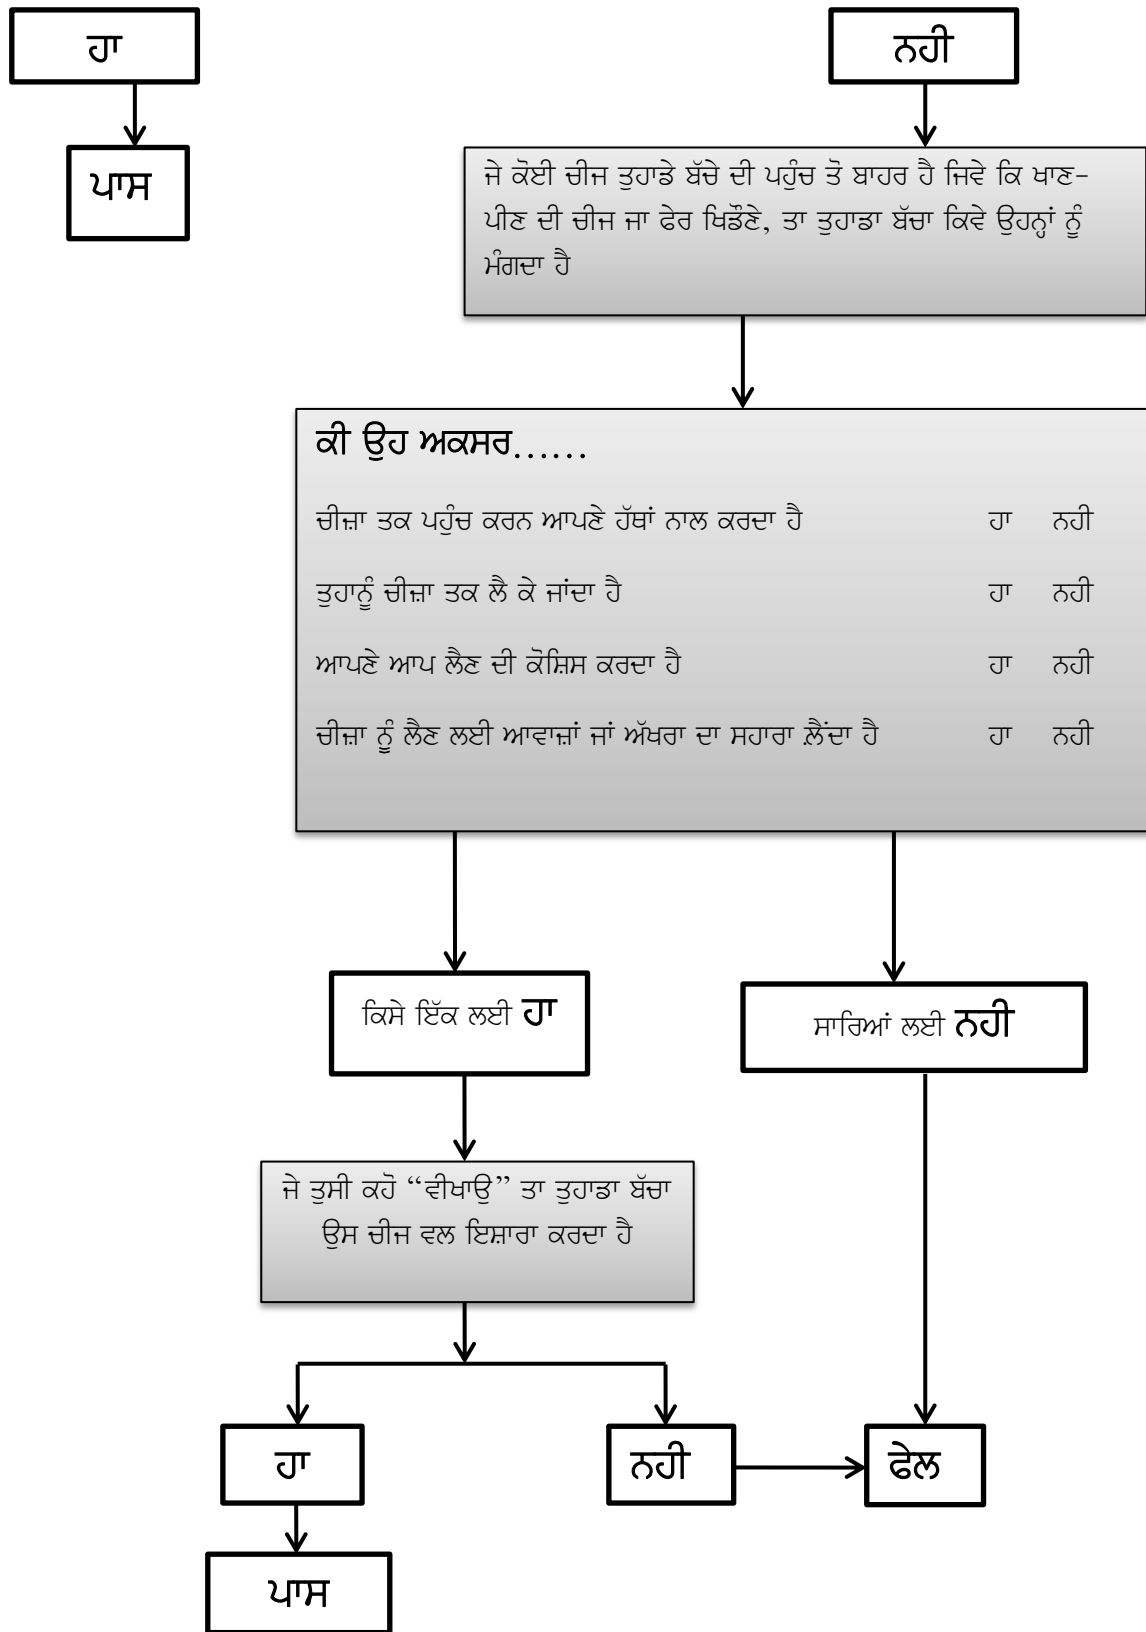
ਹਾ

ਪਾਸ

ਨਹੀ

ਜੇ ਕੋਈ ਚੀਜ ਤੁਹਾਡੇ ਬੱਚੇ ਦੀ ਪਹੁੰਚ ਤੋ ਬਾਹਰ ਹੈ ਜਿਵੇ ਕਿ ਖਾਣ-ਪੀਣ ਦੀ ਚੀਜ ਜਾ ਫੇਰ ਖਿਡੌਣੇ, ਤਾ ਤੁਹਾਡਾ ਬੱਚਾ ਕਿਵੇ ਉਹਨ੍ਹਾਂ ਨੂੰ ਮੰਗਦਾ ਹੈ

ਕੀ ਉਹ ਅਕਸਰ……

| | | |
|---|---|---|
| ਚੀਜ਼ਾ ਤਕ ਪਹੁੰਚ ਕਰਨ ਆਪਣੇ ਹੱਥਾਂ ਨਾਲ ਕਰਦਾ ਹੈ | ਹਾ | ਨਹੀ |
| ਤੁਹਾਨੂੰ ਚੀਜ਼ਾ ਤਕ ਲੈ ਕੇ ਜਾਂਦਾ ਹੈ | ਹਾ | ਨਹੀ |
| ਆਪਣੇ ਆਪ ਲੈਣ ਦੀ ਕੋਸ਼ਿਸ ਕਰਦਾ ਹੈ | ਹਾ | ਨਹੀ |
| ਚੀਜ਼ਾ ਨੂੰ ਲੈਣ ਲਈ ਆਵਾਜ਼ਾਂ ਜਾਂ ਅੱਖਰਾ ਦਾ ਸਹਾਰਾ ਲ਼ੈਂਦਾ ਹੈ | ਹਾ | ਨਹੀ |

ਕਿਸੇ ਇੱਕ ਲਈ ਹਾ

ਸਾਰਿਆਂ ਲਈ ਨਹੀ

ਜੇ ਤੁਸੀ ਕਹੋ "ਵੀਖਾਉ" ਤਾ ਤੁਹਾਡਾ ਬੱਚਾ ਉਸ ਚੀਜ ਵਲ ਇਸ਼ਾਰਾ ਕਰਦਾ ਹੈ

ਹਾ

ਨਹੀ

ਫੇਲ

ਪਾਸ